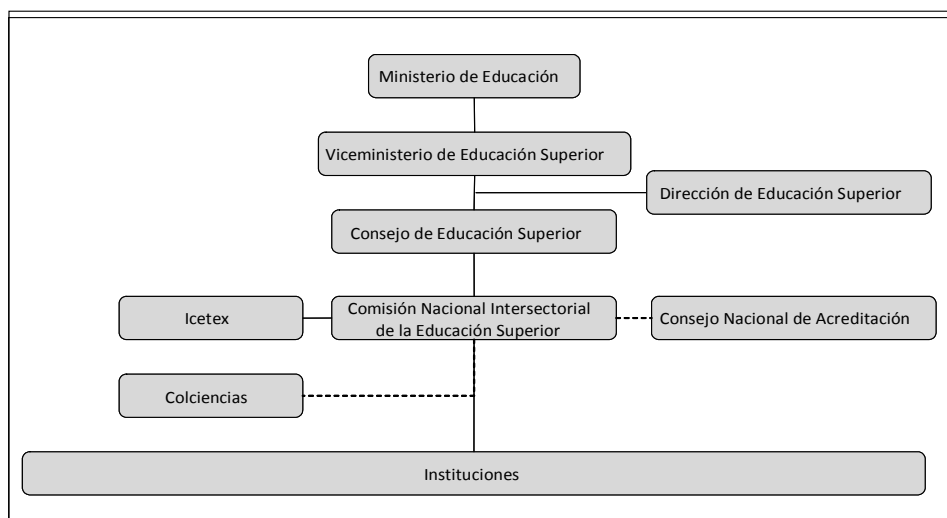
Ministerio de Educación

Viceministerio de Educación Superior

Dirección de Educación Superior

Consejo de Educación Superior

Icetex

Comisión Nacional Intersectorial de la Educación Superior

Consejo Nacional de Acreditación

Colciencias

Instituciones